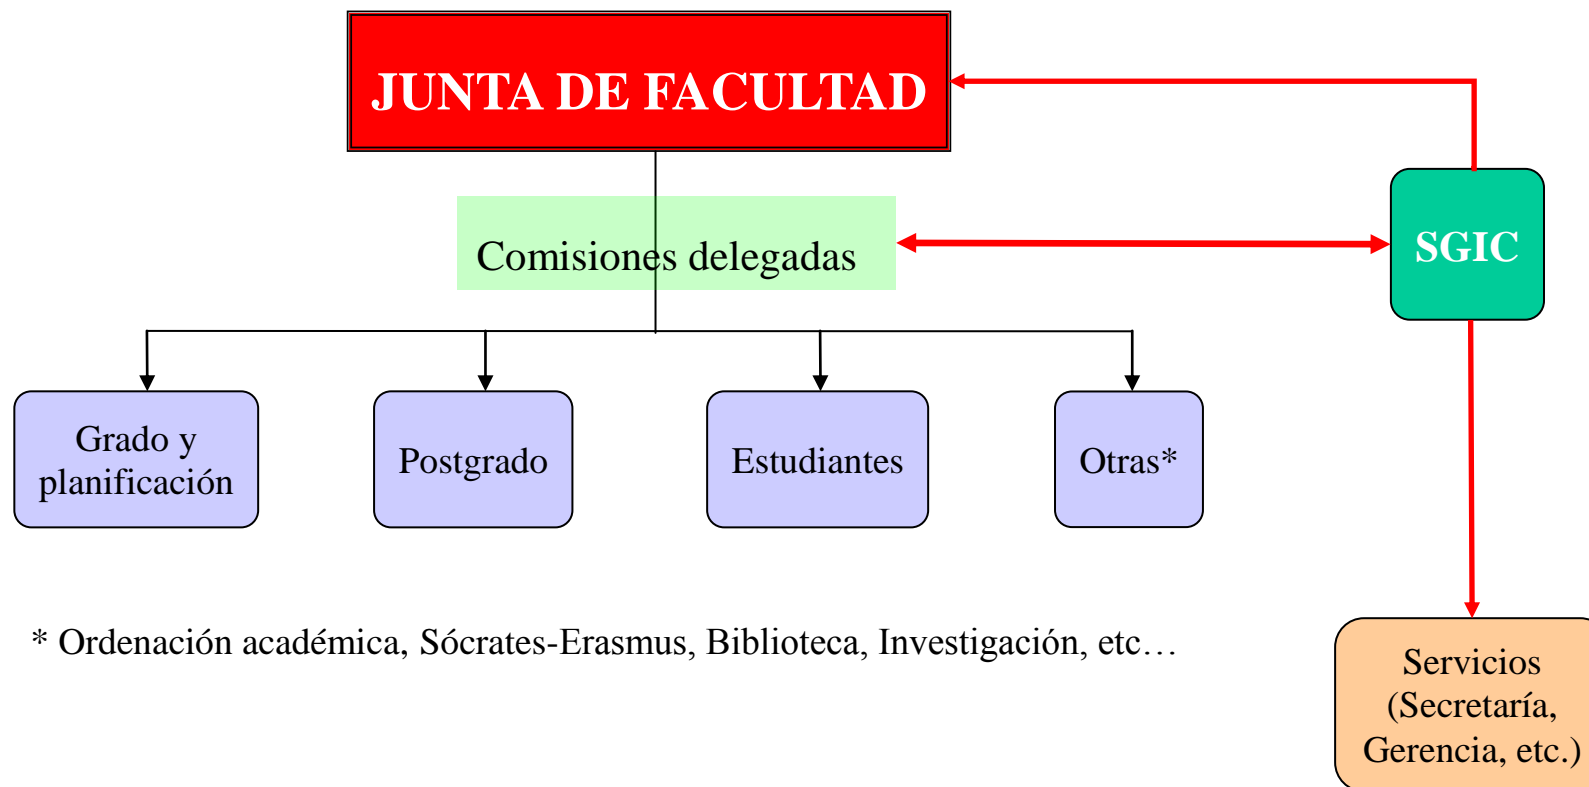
JUNTA DE FACULTAD

Comisiones delegadas

SGIC

Grado y planificación

Postgrado

Estudiantes

Otras*

* Ordenación académica, Sócrates-Erasmus, Biblioteca, Investigación, etc…

Servicios (Secretaría, Gerencia, etc.)